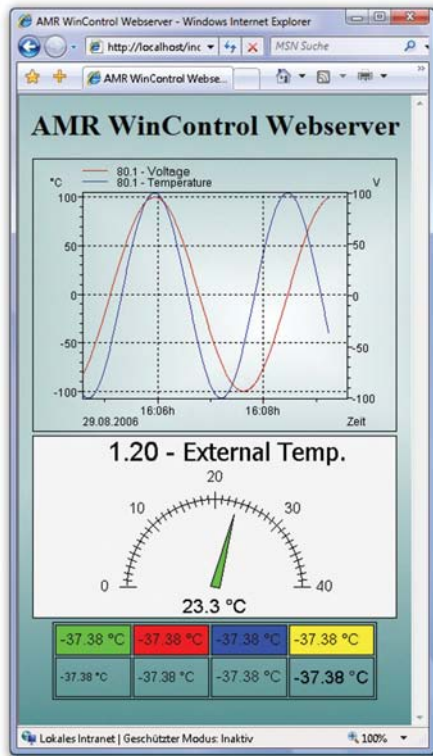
AMR WinControl Webserver - Windows Internet Explorer

http://localhost/inc

MSN Suche

AMR WinControl Webse...

AMR WinControl Webserver

80.1 - Voltage
80.1 - Temperature

°C

V

100

50

0

-50

-100

100

50

0

-50

-100

29.08.2006

16:06h

16:08h

Zeit

1.20 - External Temp.

20

10

30

0

40

23.3 °C

| -37.38 °C | -37.38 °C | -37.38 °C | -37.38 °C |
|---|---|---|---|
| -37.38 °C | -37.38 °C | -37.38 °C | -37.38 °C |

Lokales Intranet | Geschützter Modus: Inaktiv

100%